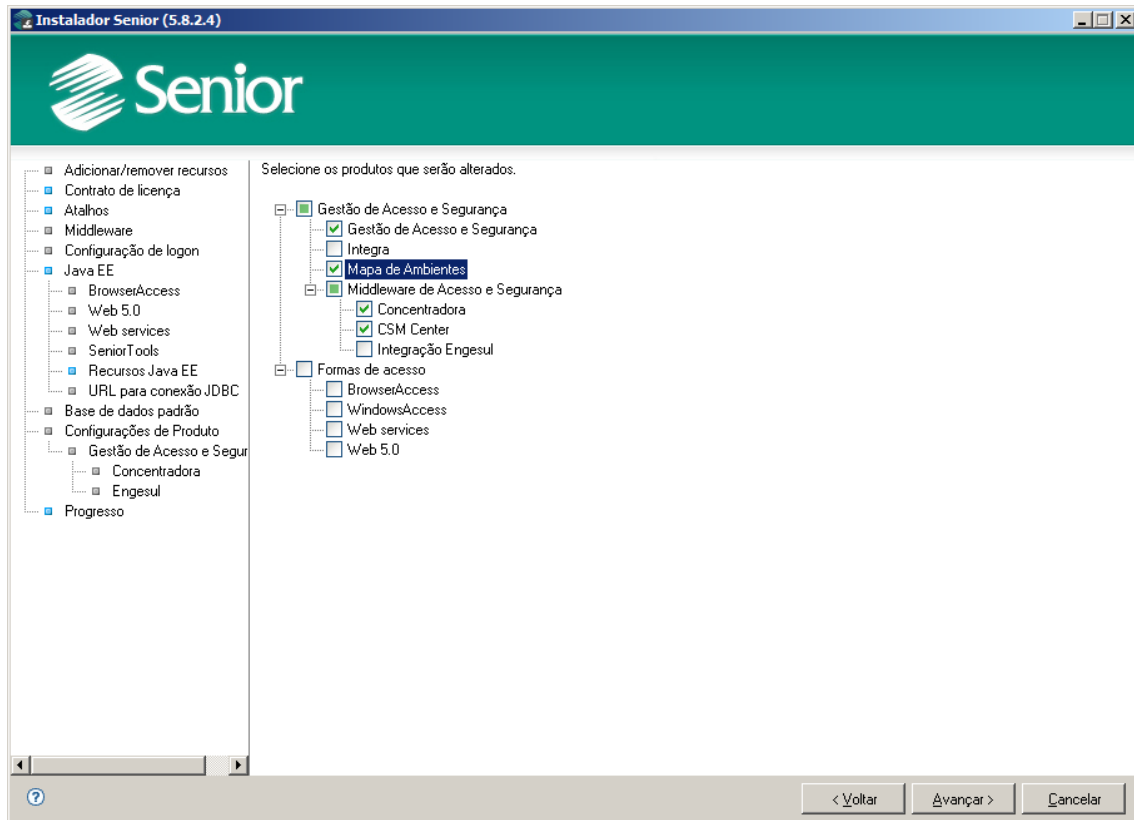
Instalador Senior (5.8.2.4)

Senior

Adicionar/remover recursos
Contrato de licença
Atalhos
Middleware
Configuração de logon
Java EE
BrowserAccess
Web 5.0
Web services
SeniorTools
Recursos Java EE
URL para conexão JDBC
Base de dados padrão
Configurações de Produto
Gestão de Acesso e Segur
Concentradora
Engesul
Progresso

Selecione os produtos que serão alterados.

Gestão de Acesso e Segurança
Gestão de Acesso e Segurança
Integra
Mapa de Ambientes
Middleware de Acesso e Segurança
Concentradora
CSM Center
Integração Engesul
Formas de acesso
BrowserAccess
WindowsAccess
Web services
Web 5.0

< Voltar
Avançar >
Cancelar